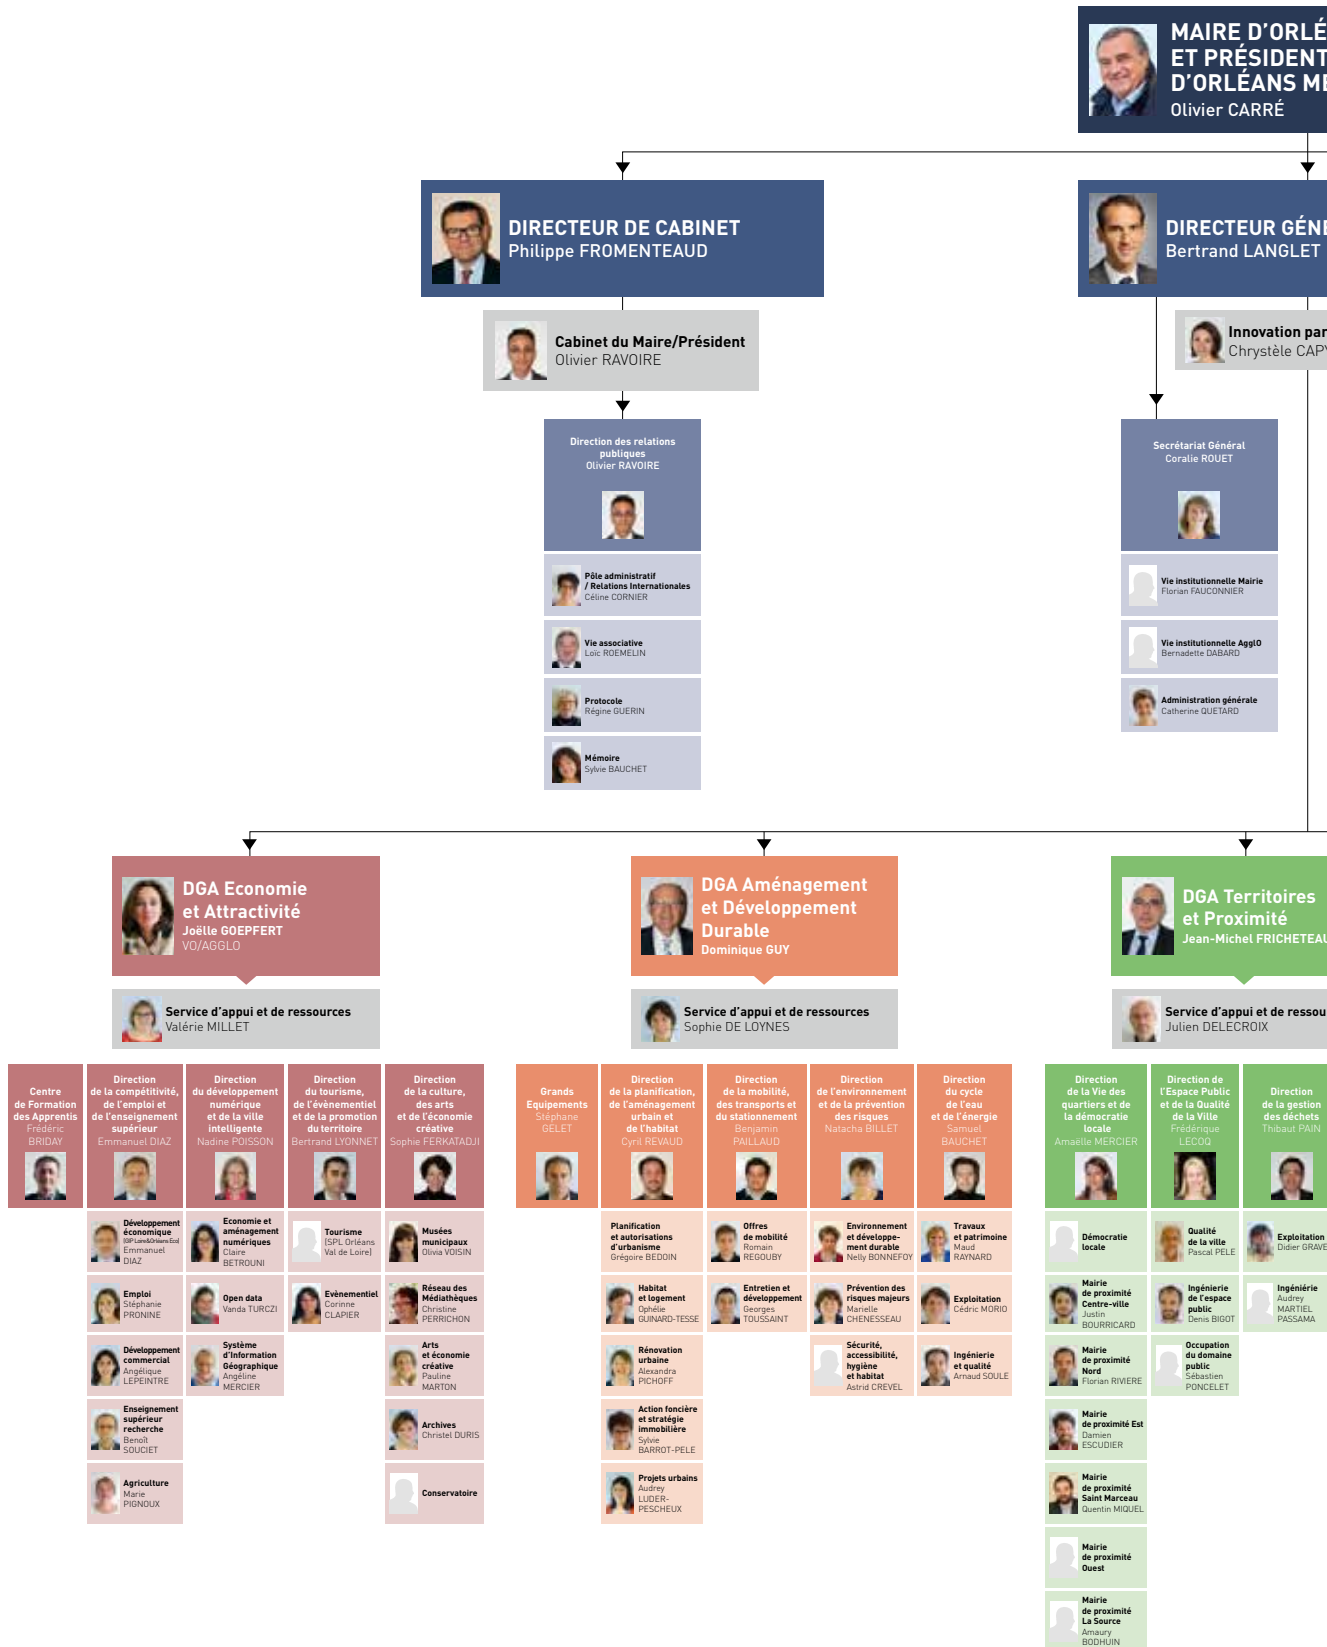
MAIRE D'ORLÉ
ET PRÉSIDENT
D'ORLÉANS ME
Olivier CARRÉ

DIRECTEUR DE CABINET
Philippe FROMENTEAUD

DIRECTEUR GÉNÉ
Bertrand LANGLET

Cabinet du Maire/Président
Olivier RAVOIRE

Innovation par
Chrystèle CAPY

Direction des relations publiques
Olivier RAVOIRE

Pôle administratif / Relations Internationales
Céline CORNIER

Vie associative
Loïc ROEMELIN

Protocole
Régine GUERIN

Mémoire
Sylvie BAUCHET

Secrétariat Général
Coralie ROUET

Vie institutionnelle Mairie
Florian FAUCONNIER

Vie institutionnelle AggIO
Bernadette DABARD

Administration générale
Catherine QUETARD

DGA Economie et Attractivité
Joëlle GOEPFERT
VO/AGGLO

DGA Aménagement et Développement Durable
Dominique GUY

DGA Territoires et Proximité
Jean-Michel FRICHETEAU

Service d'appui et de ressources
Valérie MILLET

Service d'appui et de ressources
Sophie DE LOYNES

Service d'appui et de ressou
Julien DELECROIX

Centre de Formation des Apprentis
Frédéric BRIDAY

Direction de la compétitivité, de l'emploi et de l'enseignement supérieur
Emmanuel DIAZ

Direction du développement numérique et de la ville intelligente
Nadine POISSON

Direction du tourisme, de l'évènementiel et de la promotion du territoire
Bertrand LYONNET

Direction de la culture, des arts et de l'économie créative
Sophie FERKATADJI

Grands Equipements
Stéphane GELET

Direction de la planification, de l'aménagement urbain et de l'habitat
Cyril REVAUD

Direction de la mobilité, des transports et du stationnement
Benjamin PAILLAUD

Direction de l'environnement et de la prévention des risques
Natacha BILLET

Direction du cycle de l'eau et de l'énergie
Samuel BAUCHET

Direction de la Vie des quartiers et de la démocratie locale
Amaëlle MERCIER

Direction de l'Espace Public et de la Qualité de la Ville
Frédérique LECOQ

Direction de la gestion des déchets
Thibaut PAIN

Développement économique
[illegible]
Emmanuel DIAZ

Emploi
Stéphanie PRONINE

Développement commercial
Angélique LEPEINTRE

Enseignement supérieur recherche
Benoît SOUCIET

Agriculture
Marie PIGNOUX

Economie et aménagement numériques
Claire BETROUNI

Open data
Vanda TURCZI

Système d'Information Géographique
Angéline MERCIER

Tourisme
[SPL Orléans Val de Loire]

Evènementiel
Corinne CLAPIER

Musées municipaux
Olivia VOISIN

Réseau des Médiathèques
Christine PERRICHON

Arts et économie créative
Pauline MARTON

Archives
Christel DURIS

Conservatoire

Planification et autorisations d'urbanisme
Grégoire BEDOIN

Habitat et logement
Ophélie GUINARD-TESSE

Rénovation urbaine
Alexandra PICHOFF

Action foncière et stratégie immobilière
Sylvie BARROT-PELE

Projets urbains
Audrey LUDER-PESCHEUX

Offres de mobilité
Romain REGOUBY

Entretien et développement
Georges TOUSSAINT

Environnement et développement durable
Nelly BONNEFOY

Prévention des risques majeurs
Marielle CHENESSEAU

Sécurité, accessibilité, hygiène et habitat
Astrid CREVEL

Travaux et patrimoine
Maud RAYNARD

Exploitation
Cédric MORIO

Ingénierie et qualité
Arnaud SOULE

Démocratie locale

Mairie de proximité Centre-ville
Justin BOURRICARD

Mairie de proximité Nord
Florian RIVIERE

Mairie de proximité Est
Damien ESCUDIER

Mairie de proximité Saint Marceau
Quentin MIQUEL

Mairie de proximité Ouest

Mairie de proximité La Source
Amaury BODHUIN

Qualité de la ville
Pascal PELE

Ingénierie de l'espace public
Denis BIGOT

Occupation du domaine public
Sébastien PONCELET

Exploitation
Didier GRAVE

Ingénierie
Audrey MARTIEL PASSAMA